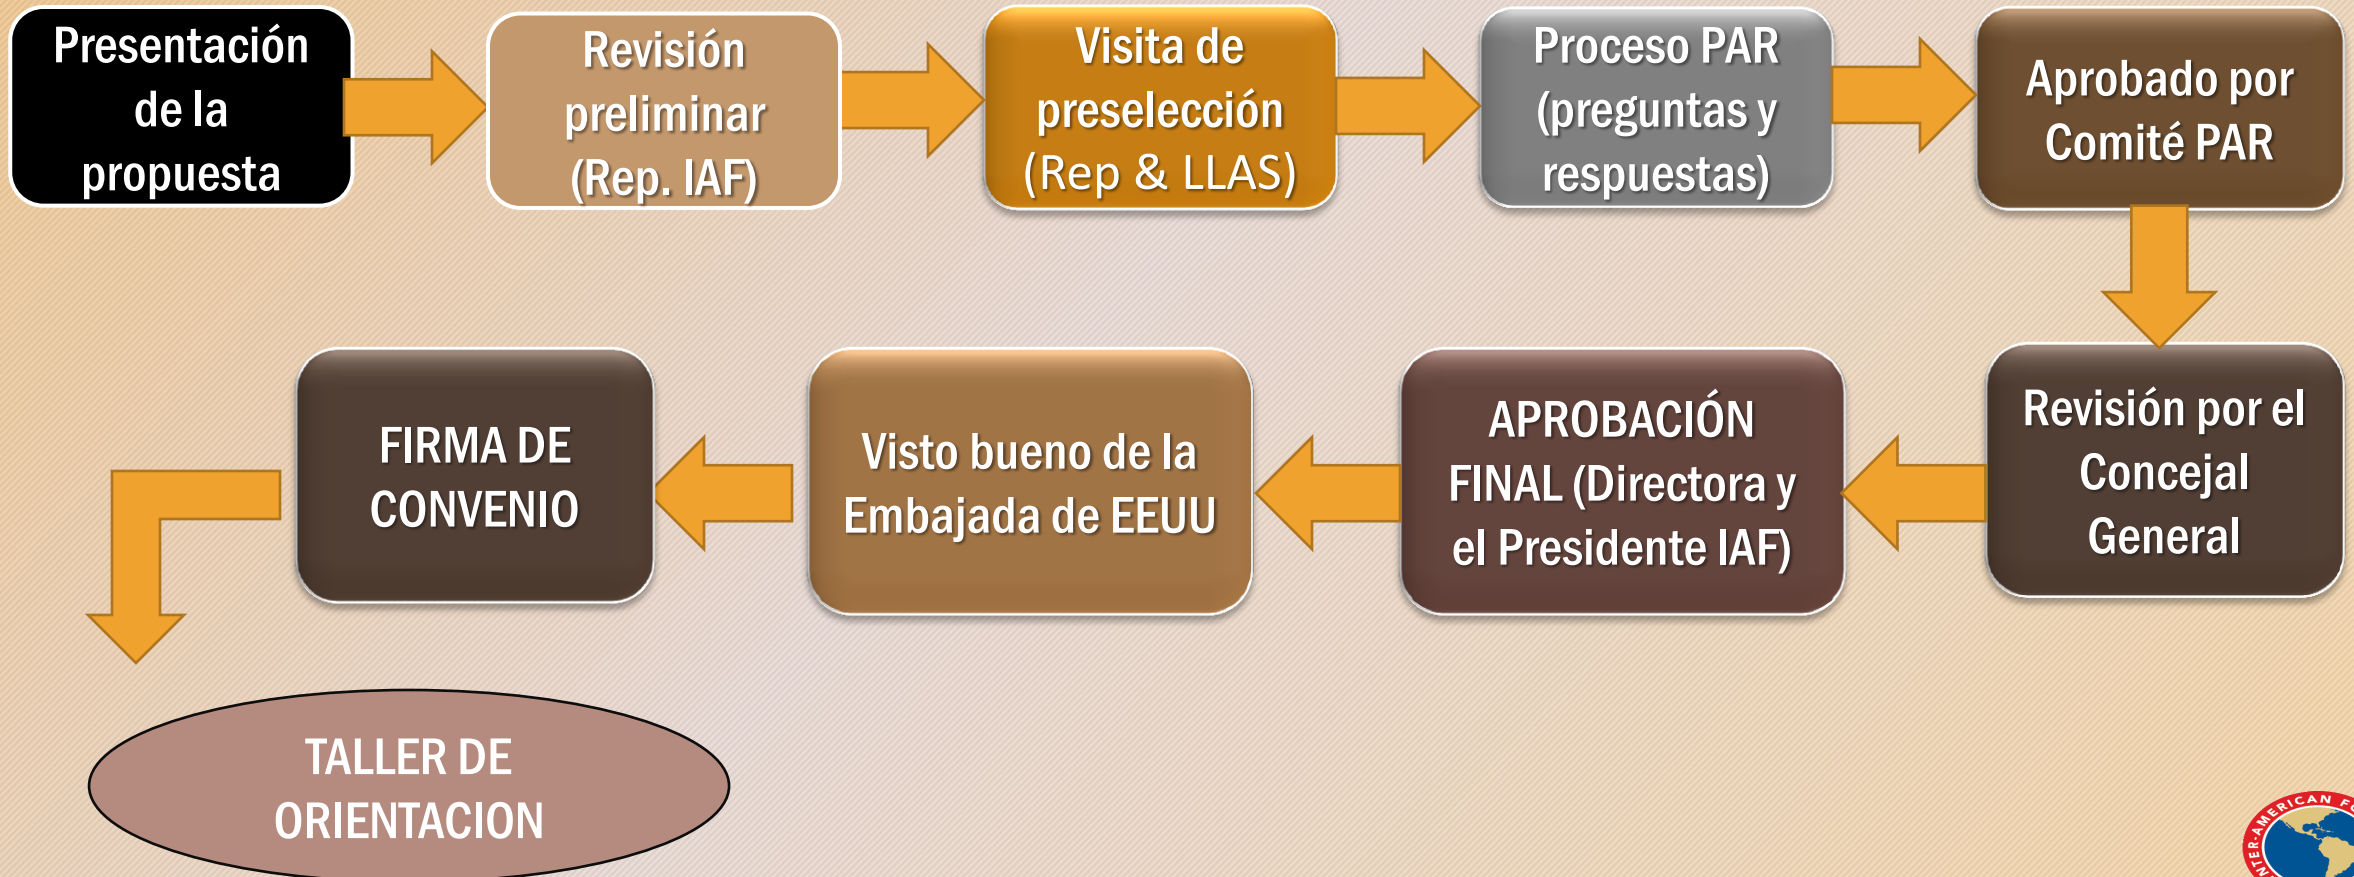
Presentación de la propuesta

Revisión preliminar (Rep. IAF)

Visita de preselección (Rep & LLAS)

Proceso PAR (preguntas y respuestas)

Aprobado por Comité PAR

Revisión por el Concejal General

APROBACIÓN FINAL (Directora y el Presidente IAF)

Visto bueno de la Embajada de EEUU

FIRMA DE CONVENIO

TALLER DE ORIENTACION

INTER-AMERICAN F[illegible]